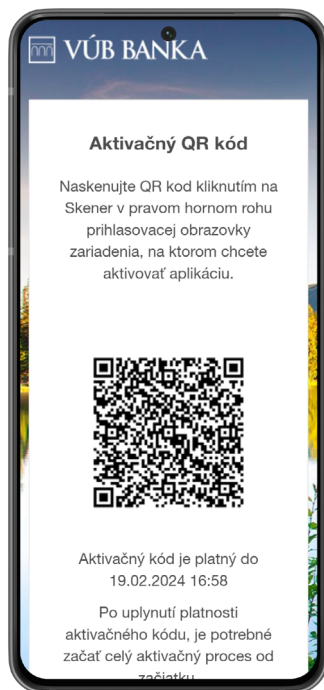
VÚB BANKA

Aktivačný QR kód

Naskenujte QR kod kliknutím na Skener v pravom hornom rohu prihlasovacej obrazovky zariadenia, na ktorom chcete aktivovať aplikáciu.

Aktivačný kód je platný do 19.02.2024 16:58

Po uplynutí platnosti aktivačného kódu, je potrebné začať celý aktivačný proces od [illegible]